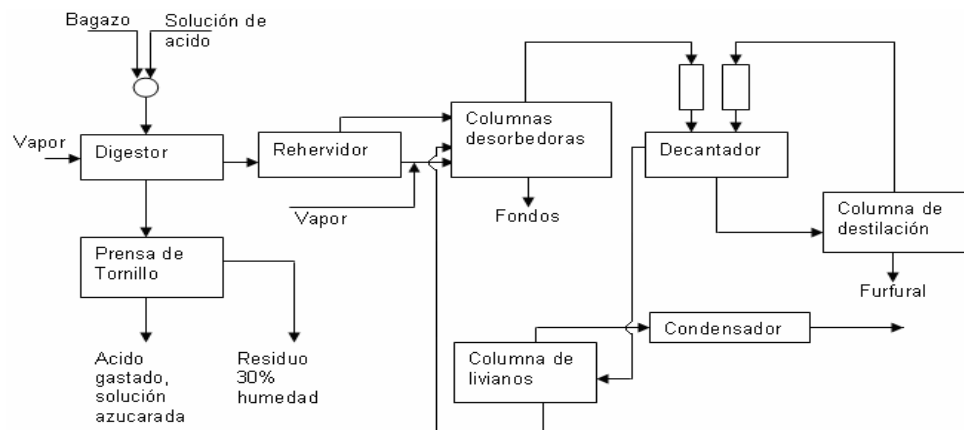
Bagazo

Solución de acido

Vapor

Digestor

Rehervidor

Vapor

Columnas desorbedoras

Fondos

Decantador

Columna de destilación

Furfural

Prensa de Tornillo

Acido gastado, solución azucarada

Residuo 30% humedad

Condensador

Columna de livianos